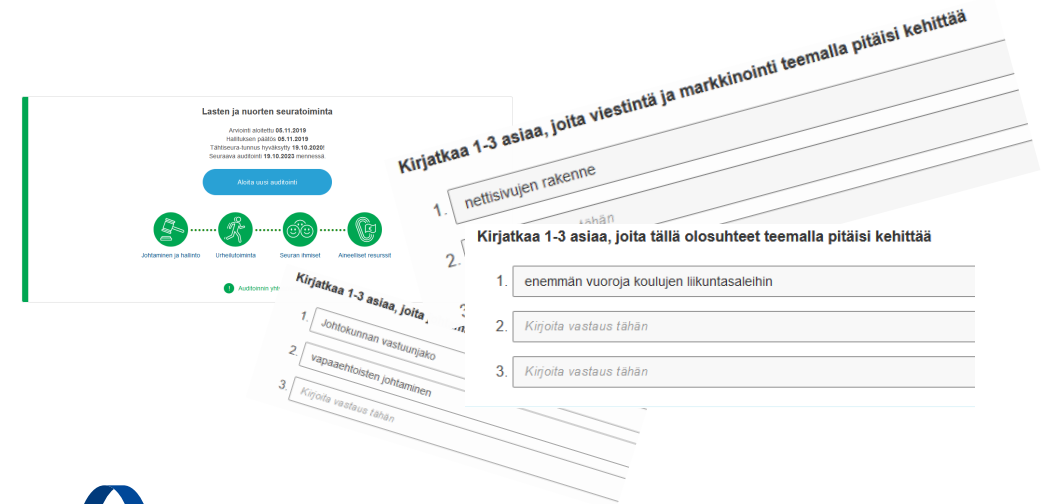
Lasten ja nuorten seuratoiminta

Arviointi aloitettu 05.11.2019
Hallituksen päätös 05.11.2019
Tähtiseura-tunnus hyväksytty 19.10.2020!
Seuraava auditointi 19.10.2023 mennessä

Aloita uusi auditointi

Johtaminen ja hallinto
Urheilutoiminta
Seuran ihmiset
Aineelliset resurssit

1 Auditoinnin yhte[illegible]

Kirjatkaa 1-3 asiaa, joita viestintä ja markkinointi teemalla pitäisi kehittää

1. nettisivujen rakenne

2. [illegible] tähän

3.

Kirjatkaa 1-3 asiaa, joita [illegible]

1. Johtokunnan vastuunjako

2. vapaaehtoisten johtaminen

3. Kirjoita vastaus tähän

Kirjatkaa 1-3 asiaa, joita tällä olosuhteet teemalla pitäisi kehittää

1. enemmän vuoroja koulujen liikuntasaleihin

2. Kirjoita vastaus tähän

3. Kirjoita vastaus tähän